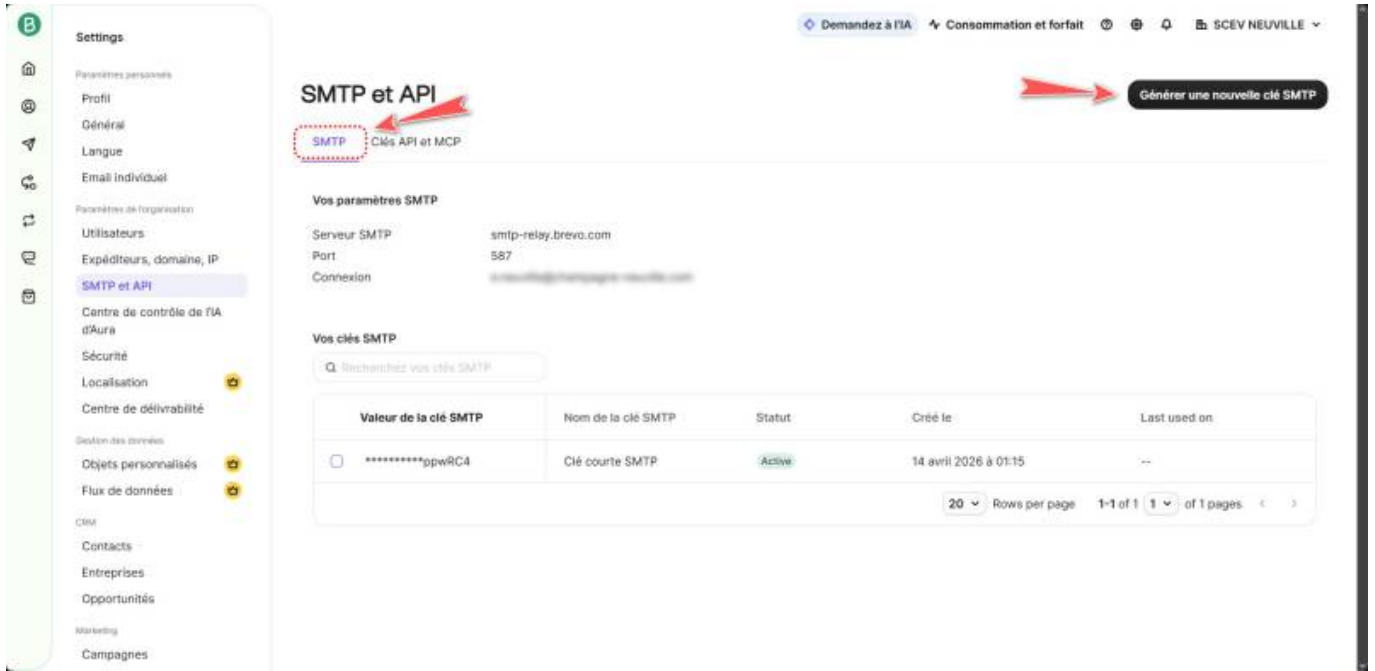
B

Settings

Paramètres personnels

Profil

Général

Langue

Email individuel

Paramètres de l'organisation

Utilisateurs

Expéditeurs, domaine, IP

SMTP et API

Centre de contrôle de l'IA d'Aura

Sécurité

Localisation

Centre de délivrabilité

Gestion des données

Objets personnalisés

Flux de données

CRM

Contacts

Entreprises

Opportunités

Marketing

Campagnes

Demandez à l'IA

Consommation et forfait

SCEV NEUVILLE

SMTP et API

Générer une nouvelle clé SMTP

SMTP

Clés API et MCP

Vos paramètres SMTP

Serveur SMTP smtp-relay.brevo.com

Port 587

Connexion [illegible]

Vos clés SMTP

Recherchez vos clés SMTP

| Valeur de la clé SMTP | Nom de la clé SMTP | Statut | Créé le | Last used on |
|---|---|---|---|---|
| **********ppwRC4 | Clé courte SMTP | Active | 14 avril 2026 à 01:15 | -- |

20 Rows per page 1-1 of 1 1 of 1 pages